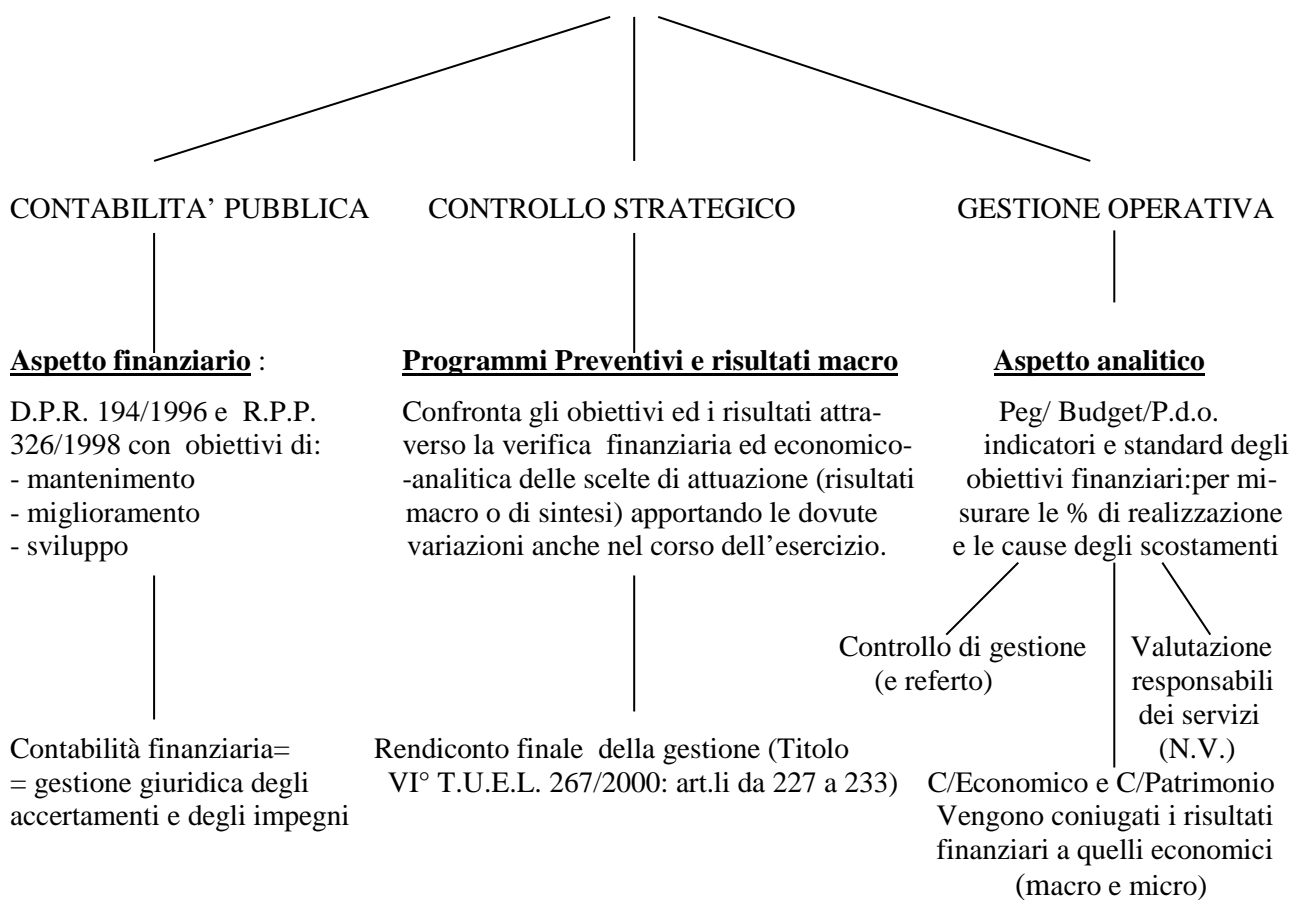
CONTABILITA' PUBBLICA

**Aspetto finanziario** :

D.P.R. 194/1996 e R.P.P. 326/1998 con obiettivi di:
- mantenimento
- miglioramento
- sviluppo

Contabilità finanziaria=
= gestione giuridica degli accertamenti e degli impegni

CONTROLLO STRATEGICO

**Programmi Preventivi e risultati macro**

Confronta gli obiettivi ed i risultati attraverso la verifica finanziaria ed economico--analitica delle scelte di attuazione (risultati macro o di sintesi) apportando le dovute variazioni anche nel corso dell'esercizio.

Rendiconto finale della gestione (Titolo VI° T.U.E.L. 267/2000: art.li da 227 a 233)

GESTIONE OPERATIVA

**Aspetto analitico**

Peg/ Budget/P.d.o. indicatori e standard degli obiettivi finanziari:per misurare le % di realizzazione e le cause degli scostamenti

Controllo di gestione (e referto)

Valutazione responsabili dei servizi (N.V.)

C/Economico e C/Patrimonio
Vengono coniugati i risultati finanziari a quelli economici (macro e micro)